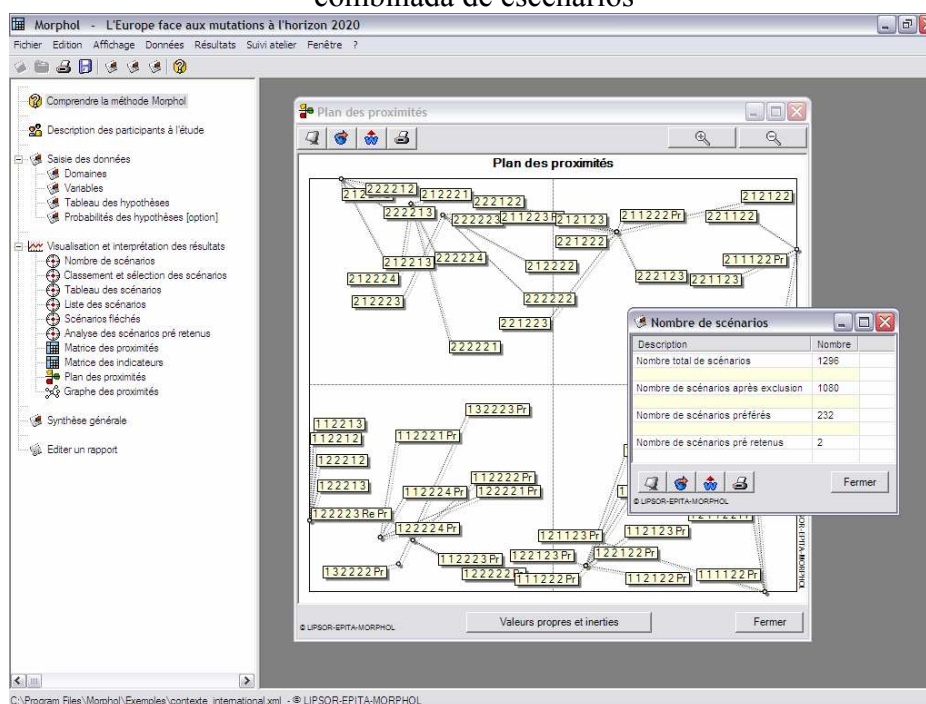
combinada de escenarios

Morphol - L'Europe face aux mutations à l'horizon 2020

Fichier Edition Affichage Données Résultats Suivi atelier Fenêtre ?

Comprendre la méthode Morphol

Description des participants à l'étude

Saisie des données
Domaines
Variables
Tableau des hypothèses
Probabilités des hypothèses [option]

Visualisation et interprétation des résultats
Nombre de scénarios
Classement et sélection des scénarios
Tableau des scénarios
Liste des scénarios
Scénarios fléchés
Analyse des scénarios pré retenus
Matrice des proximités
Matrice des indicateurs
Plan des proximités
Graphe des proximités

Synthèse générale

Editer un rapport

Plan des proximités

Plan des proximités

212 222212 212221 222122 212122
222213 222223 211223 Pr 212123 211222 Pr 221122
221222
212213 222224 212222 211122 Pr
212224 222123 221123
212223 222222
221223
222221

112213 132223 Pr
112212 112221 Pr
122212
112222 Pr
122213 112224 Pr 122221 Pr
122223 Re Pr
122224 Pr 121123 Pr 112123 Pr
112223 Pr 122123 Pr 122122 Pr
132222 Pr 122222 111222 Pr 112122 Pr 111122 Pr

© LIPSOR-EPITA-MORPHOL

Valeurs propres et inerties

Fermer

Nombre de scénarios

| Description | Nombre |
|---|---|
| Nombre total de scénarios | 1296 |
| Nombre de scénarios après exclusion | 1080 |
| Nombre de scénarios préférés | 232 |
| Nombre de scénarios pré retenus | 2 |

© LIPSOR-EPITA-MORPHOL

Fermer

C:\Program Files\Morphol\Exemples\contexte_international.xml - © LIPSOR-EPITA-MORPHOL